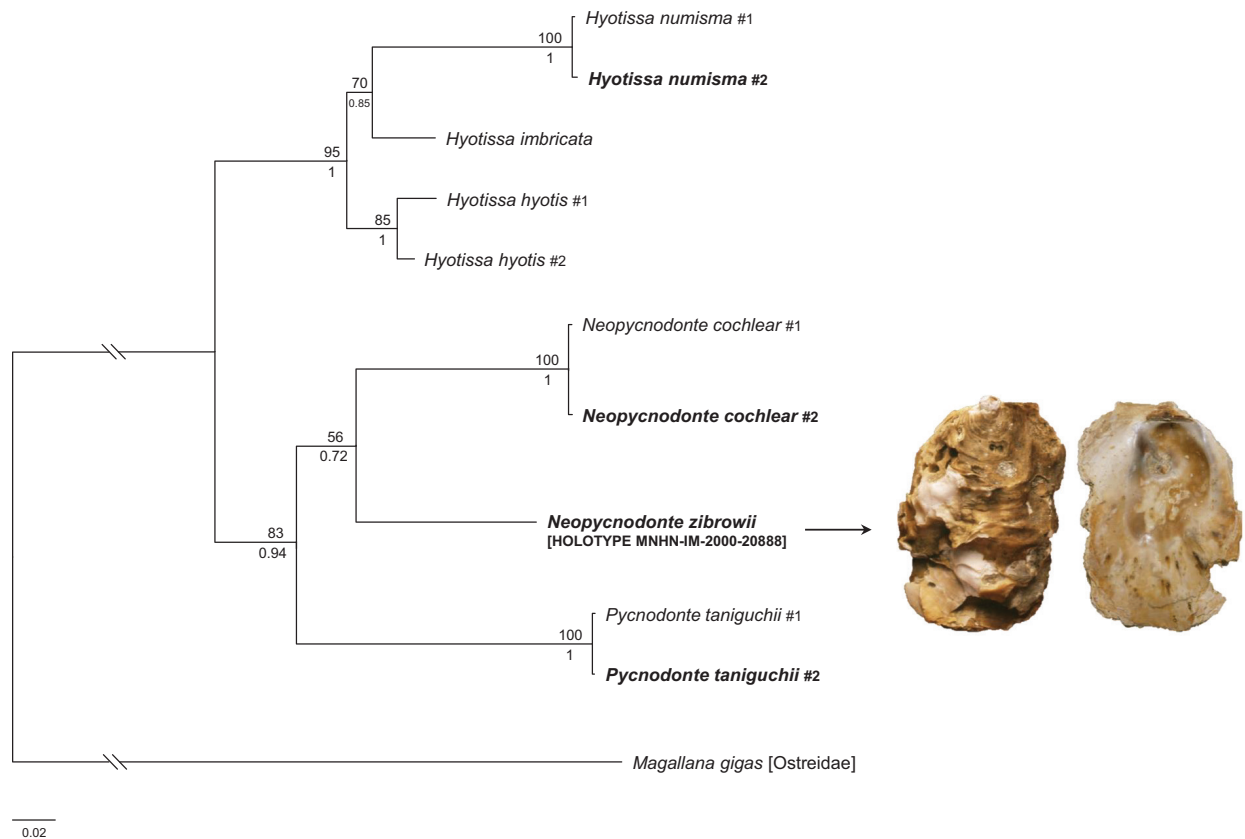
Hyotissa numisma #1
100
1
Hyotissa numisma #2
70
0.85
Hyotissa imbricata
95
1
Hyotissa hyotis #1
85
1
Hyotissa hyotis #2
Neopycnodonte cochlear #1
100
1
Neopycnodonte cochlear #2
56
0.72
Neopycnodonte zibrowii
[HOLOTYPE MNHN-IM-2000-20888]
83
0.94
Pycnodonte taniguchii #1
100
1
Pycnodonte taniguchii #2
Magallana gigas [Ostreidae]
0.02